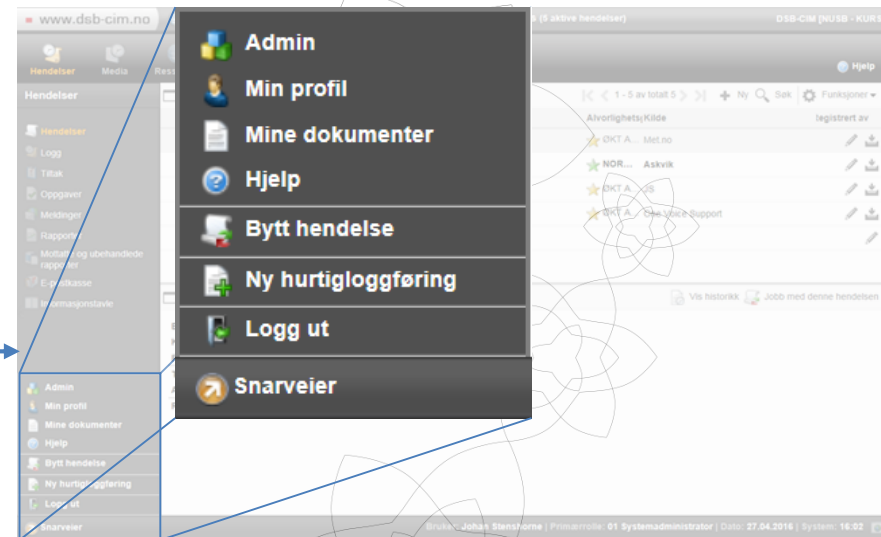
www.dsb-cim.no

(5 aktive hendelser)

DSB-CIM [NUSB - KURS

Hendelser

Media

Ress

Hjelp

Hendelser

Hendelser

Logg

Tiltak

Oppgaver

Meldinger

Rapporter

Mottatte og ubehandlede rapporter

E-postkasse

Informasjonstavle

1 - 5 av totalt 5

Ny

Søk

Funksjoner

Alvorlighets

Kilde

Registrert av

ØKT A...

Met.no

NOR...

Askvik

ØKT A...

JS

ØKT A...

One Voice Support

Vis historikk

Jobb med denne hendelsen

Admin

Min profil

Mine dokumenter

Hjelp

Bytt hendelse

Ny hurtigloggføring

Logg ut

Snarveier

Admin

Min profil

Mine dokumenter

Hjelp

Bytt hendelse

Ny hurtigloggføring

Logg ut

Snarveier

Bruker: Johan Stenshorne | Primærrolle: 01 Systemadministrator | Dato: 27.04.2016 | System: 16:02